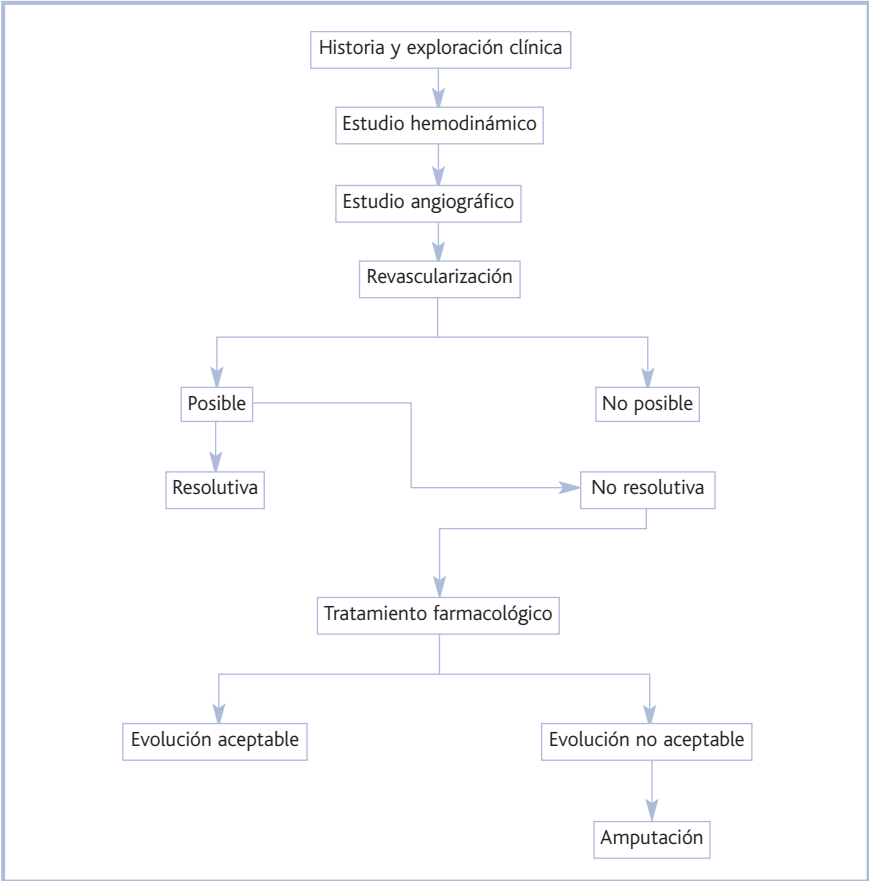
Historia y exploración clínica

Estudio hemodinámico

Estudio angiográfico

Revascularización

Posible

No posible

Resolutiva

No resolutiva

Tratamiento farmacológico

Evolución aceptable

Evolución no aceptable

Amputación